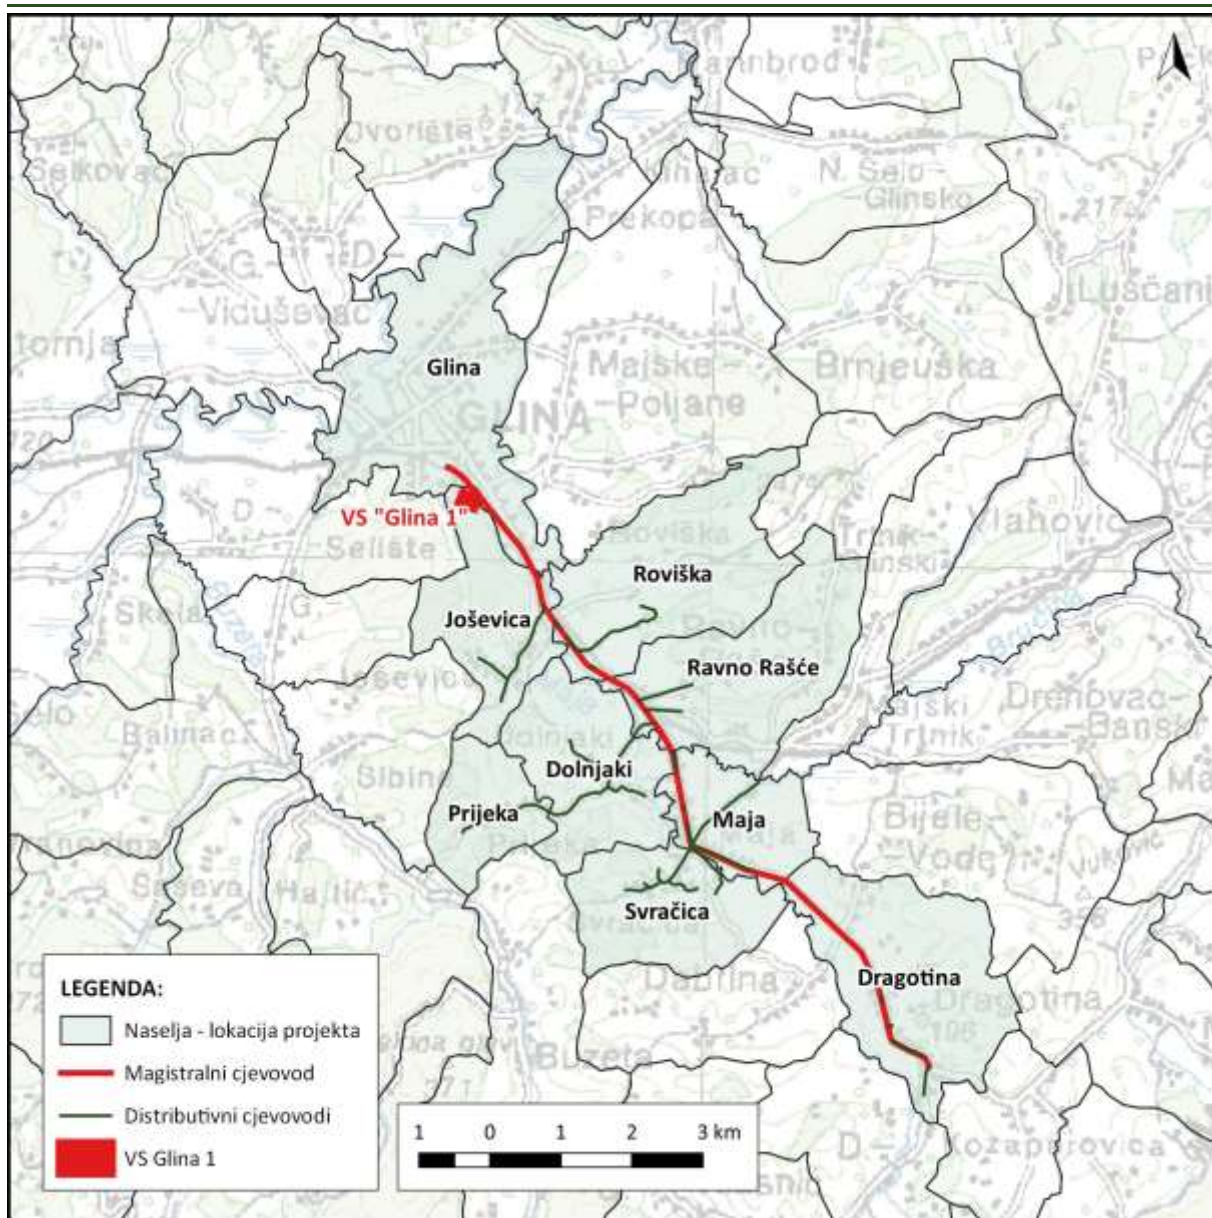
Glina
GLINA
VS "Glina 1"
Roviška
Joševica
Ravno Rašće
Dolnjaki
Prijeka
Maja
Svračica
Dragotina
Dvorište
Selkovac
Prekopa
N. Selo Glinsko
Vidušev
Majske Poljane
Brnjeuška
Lušcani
Selište
Vlahović
Drenovac Banski
Balinac
Sibine
Bijele Vode
Dabrina
Buzeta
Kozaperovica
LEGENDA:
Naselja - lokacija projekta
Magistralni cjevovod
Distributivni cjevovodi
VS Glina 1
1 0 1 2 3 km